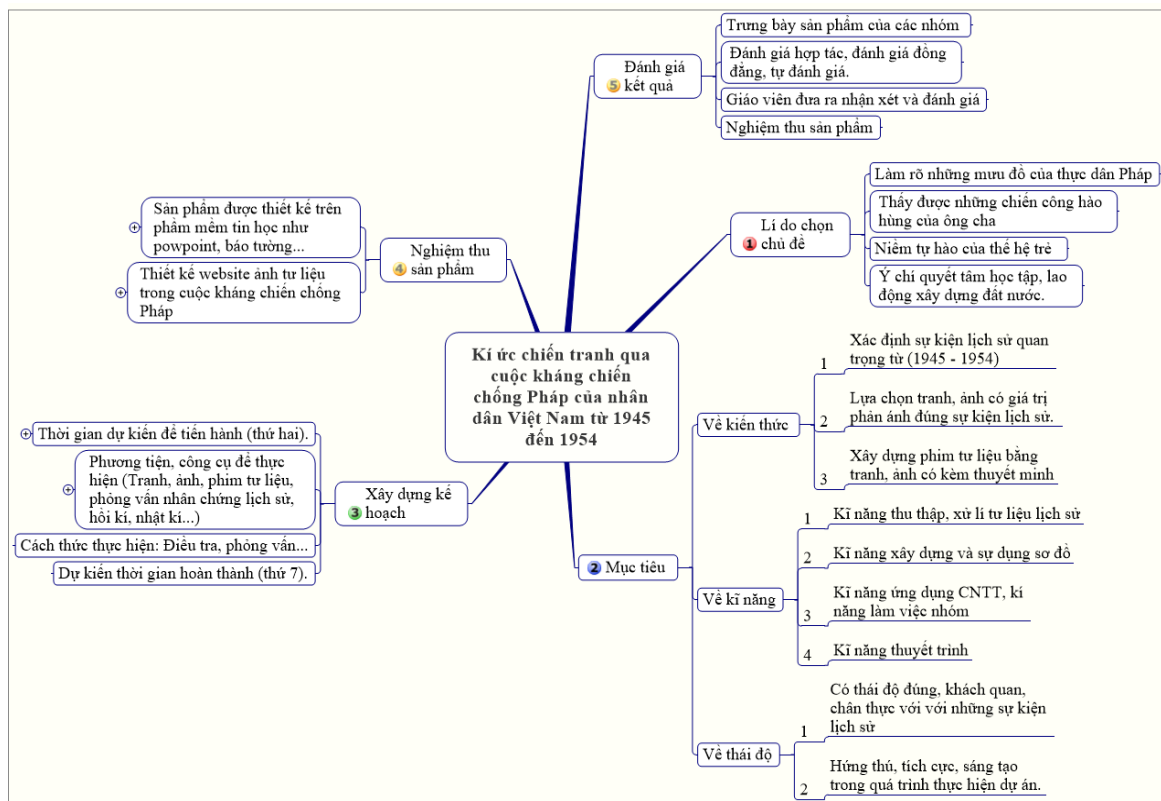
Kí ức chiến tranh qua cuộc kháng chiến chống Pháp của nhân dân Việt Nam từ 1945 đến 1954

1 Lí do chọn chủ đề
Làm rõ những mưu đồ của thực dân Pháp
Thấy được những chiến công hào hùng của ông cha
Niềm tự hào của thế hệ trẻ
Ý chí quyết tâm học tập, lao động xây dựng đất nước.

2 Mục tiêu
Về kiến thức
1 Xác định sự kiện lịch sử quan trọng từ (1945 - 1954)
2 Lựa chọn tranh, ảnh có giá trị phản ánh đúng sự kiện lịch sử.
3 Xây dựng phim tư liệu bằng tranh, ảnh có kèm thuyết minh
Về kĩ năng
1 Kĩ năng thu thập, xử lí tư liệu lịch sử
2 Kĩ năng xây dựng và sự dụng sơ đồ
3 Kĩ năng ứng dụng CNTT, kí năng làm việc nhóm
4 Kĩ năng thuyết trình
Về thái độ
1 Có thái độ đúng, khách quan, chân thực với với những sự kiện lịch sử
2 Hứng thú, tích cực, sáng tạo trong quá trình thực hiện dự án.

3 Xây dựng kế hoạch
Thời gian dự kiến để tiến hành (thứ hai).
Phương tiện, công cụ để thực hiện (Tranh, ảnh, phim tư liệu, phỏng vấn nhân chứng lịch sử, hồi kí, nhật kí...)
Cách thức thực hiện: Điều tra, phỏng vấn...
Dự kiến thời gian hoàn thành (thứ 7).

4 Nghiệm thu sản phẩm
Sản phẩm được thiết kế trên phầm mềm tin học như powpoint, báo tường...
Thiết kế website ảnh tư liệu trong cuộc kháng chiến chống Pháp

5 Đánh giá kết quả
Trưng bày sản phẩm của các nhóm
Đánh giá hợp tác, đánh giá đồng đẳng, tự đánh giá.
Giáo viên đưa ra nhận xét và đánh giá
Nghiệm thu sản phẩm